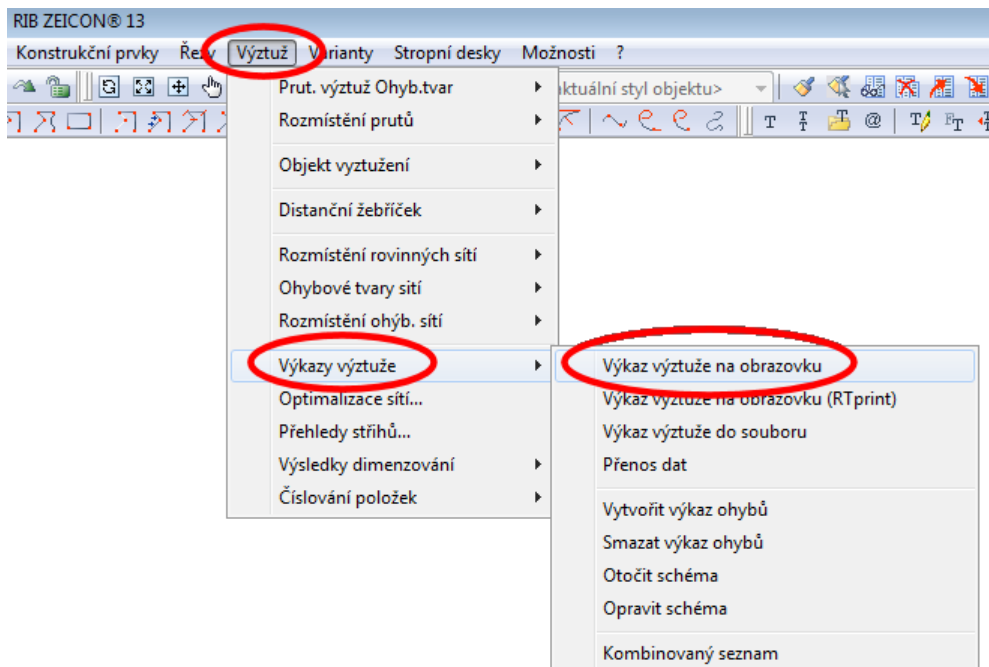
RIB ZEICON® 13

Konstrukční prvky Řezy Výztuž Varianty Stropní desky Možnosti ?

ktuální styl objektu>

Prut. výztuž Ohyb.tvar
Rozmístění prutů
Objekt vyztužení
Distanční žebříček
Rozmístění rovinných sítí
Ohybové tvary sítí
Rozmístění ohyb. sítí
Výkazy výztuže
Optimalizace sítí...
Přehledy střihů...
Výsledky dimenzování
Číslování položek

Výkaz výztuže na obrazovku
Výkaz výztuže na obrazovku (RTprint)
Výkaz výztuže do souboru
Přenos dat
Vytvořit výkaz ohybů
Smazat výkaz ohybů
Otočit schéma
Opravit schéma
Kombinovaný seznam